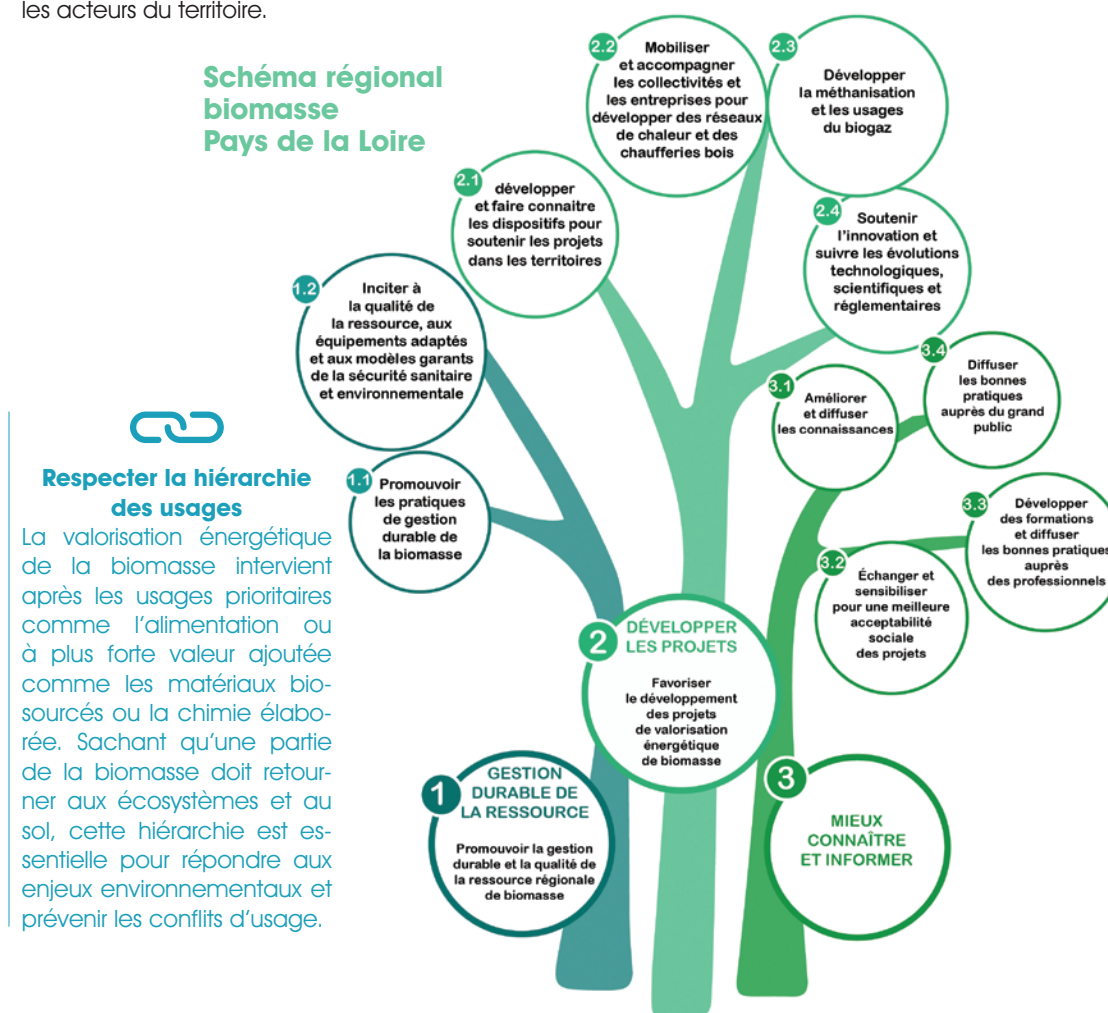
les acteurs du territoire.

Schéma régional biomasse Pays de la Loire

Respecter la hiérarchie des usages

La valorisation énergétique de la biomasse intervient après les usages prioritaires comme l'alimentation ou à plus forte valeur ajoutée comme les matériaux biosourcés ou la chimie élaborée. Sachant qu'une partie de la biomasse doit retourner aux écosystèmes et au sol, cette hiérarchie est essentielle pour répondre aux enjeux environnementaux et prévenir les conflits d'usage.

1 GESTION DURABLE DE LA RESSOURCE

Promouvoir la gestion durable et la qualité de la ressource régionale de biomasse

1.1 Promouvoir les pratiques de gestion durable de la biomasse

1.2 Inciter à la qualité de la ressource, aux équipements adaptés et aux modèles garants de la sécurité sanitaire et environnementale

2 DÉVELOPPER LES PROJETS

Favoriser le développement des projets de valorisation énergétique de biomasse

2.1 développer et faire connaitre les dispositifs pour soutenir les projets dans les territoires

2.2 Mobiliser et accompagner les collectivités et les entreprises pour développer des réseaux de chaleur et des chaufferies bois

2.3 Développer la méthanisation et les usages du biogaz

2.4 Soutenir l'innovation et suivre les évolutions technologiques, scientifiques et réglementaires

3 MIEUX CONNAÎTRE ET INFORMER

3.1 Améliorer et diffuser les connaissances

3.2 Échanger et sensibiliser pour une meilleure acceptabilité sociale des projets

3.3 Développer des formations et diffuser les bonnes pratiques auprès des professionnels

3.4 Diffuser les bonnes pratiques auprès du grand public